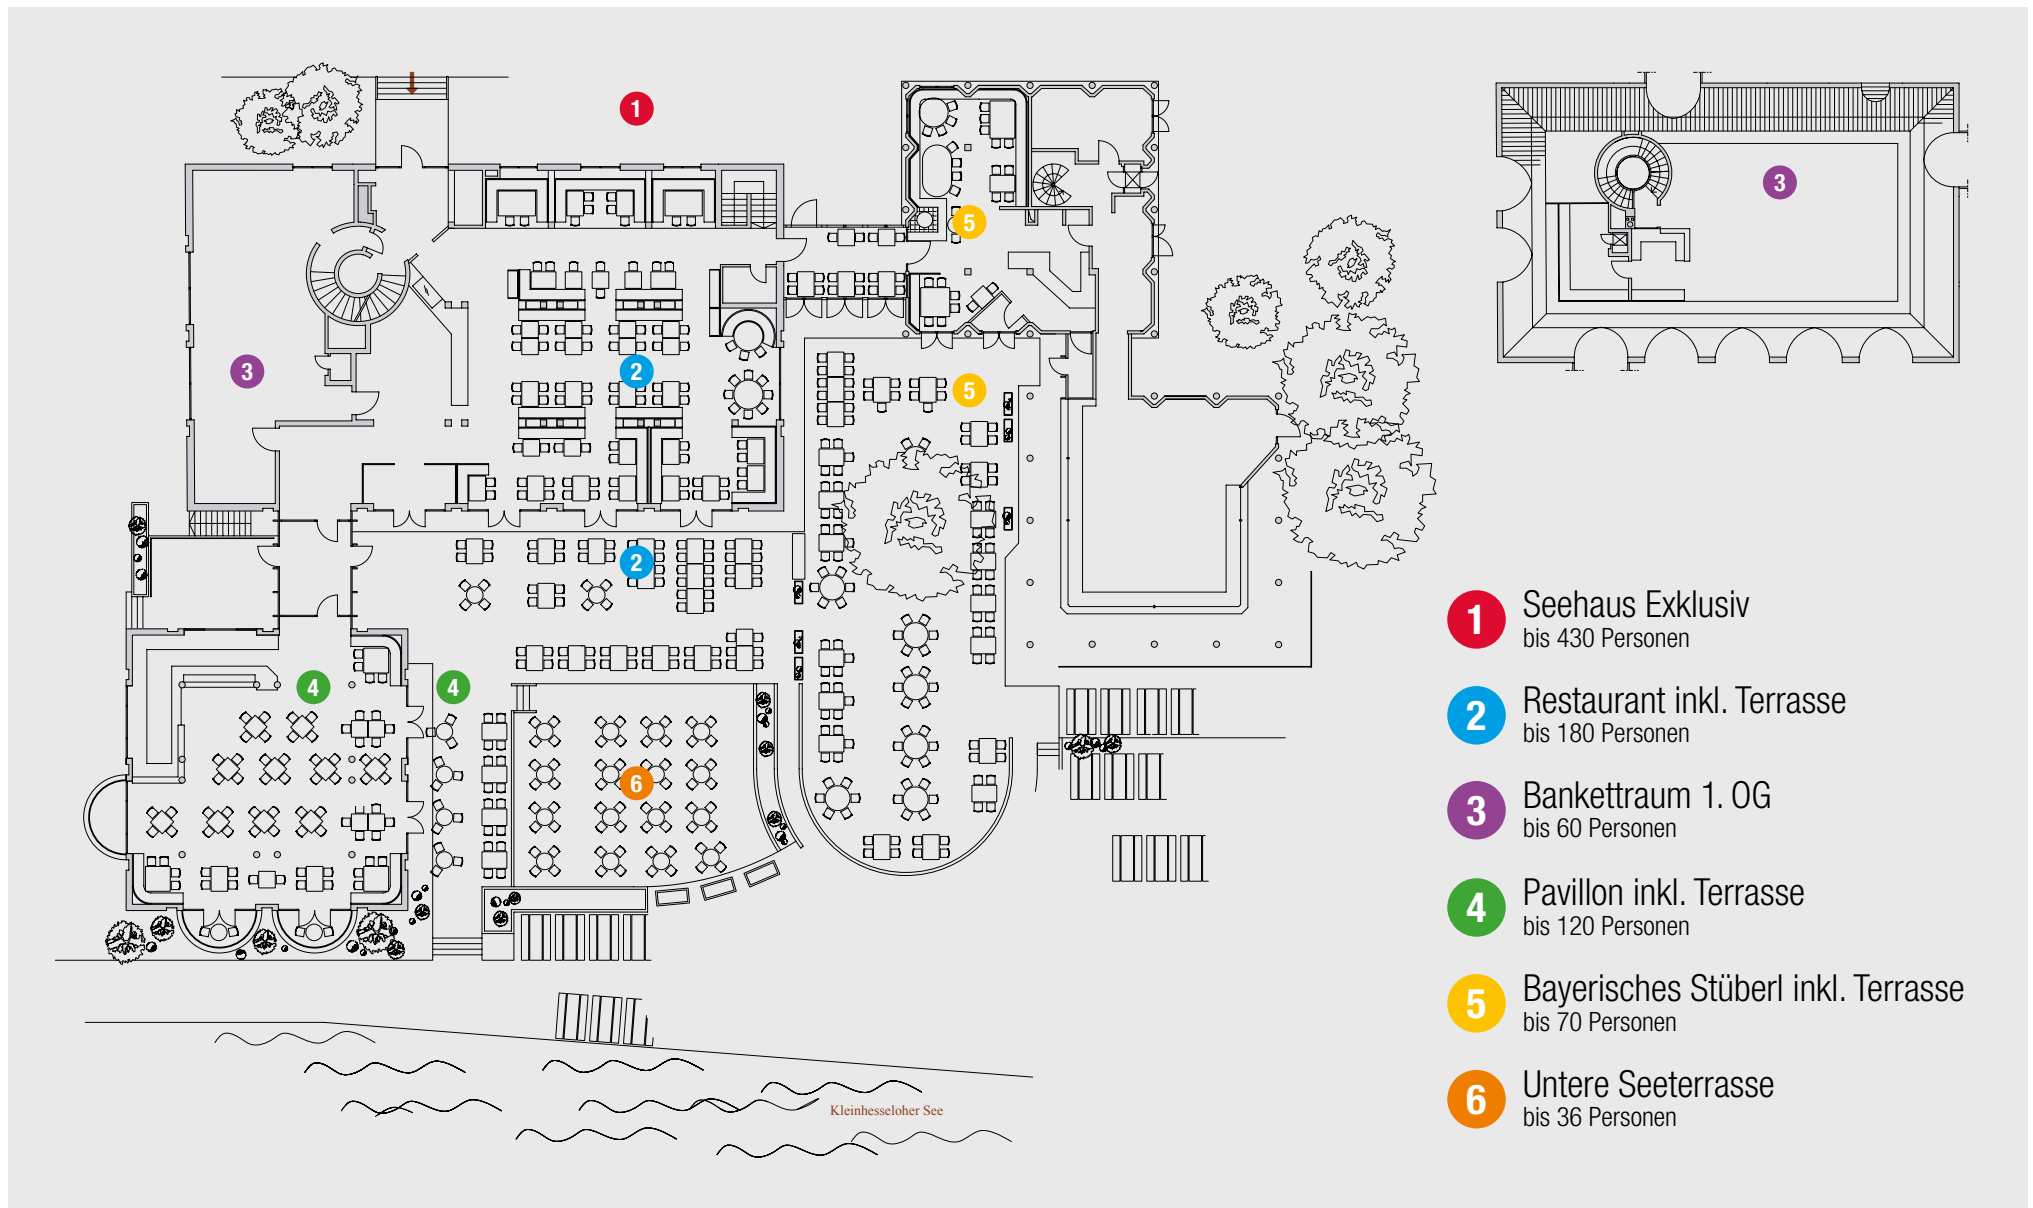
1

5

3

2

5

2

4

4

6

3

Kleinhesseloher See

1 Seehaus Exklusiv
bis 430 Personen

2 Restaurant inkl. Terrasse
bis 180 Personen

3 Bankettraum 1. OG
bis 60 Personen

4 Pavillon inkl. Terrasse
bis 120 Personen

5 Bayerisches Stüberl inkl. Terrasse
bis 70 Personen

6 Untere Seeterrasse
bis 36 Personen